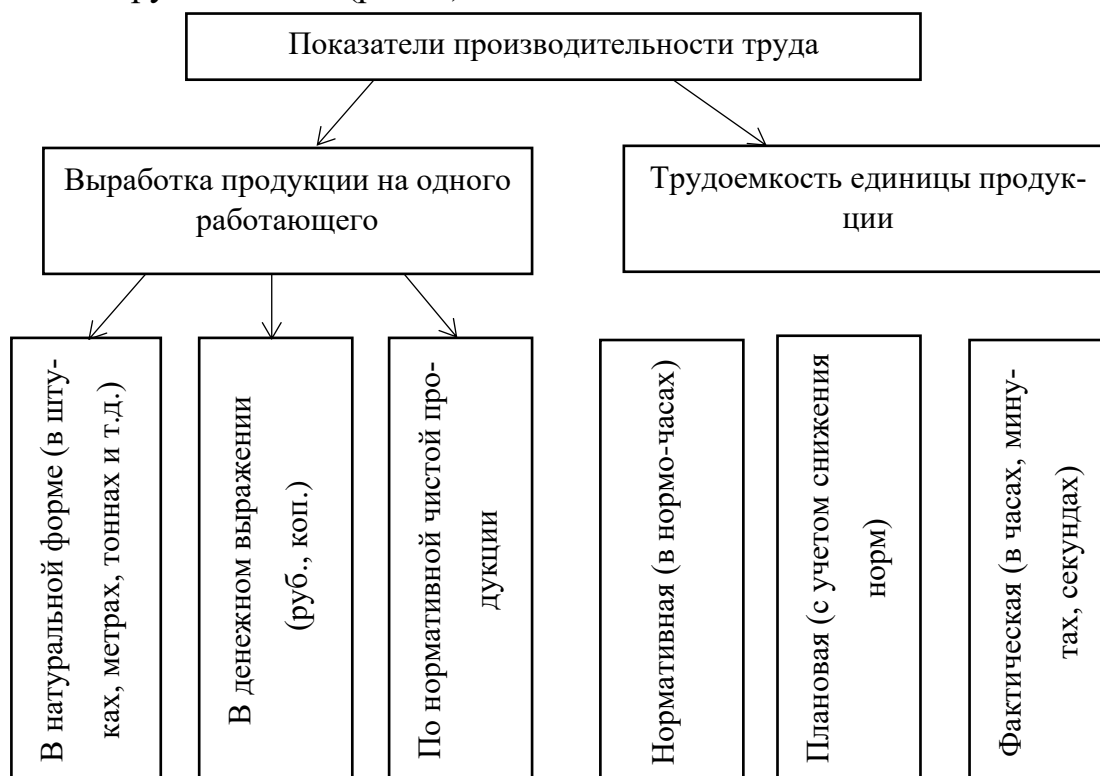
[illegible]

Показатели производительности труда

Выработка продукции на одного работающего

Трудоемкость единицы продукции

В натуральной форме (в штуках, метрах, тоннах и т.д.)

В денежном выражении (руб., коп.)

По нормативной чистой продукции

Нормативная (в нормо-часах)

Плановая (с учетом снижения норм)

Фактическая (в часах, минутах, секундах)